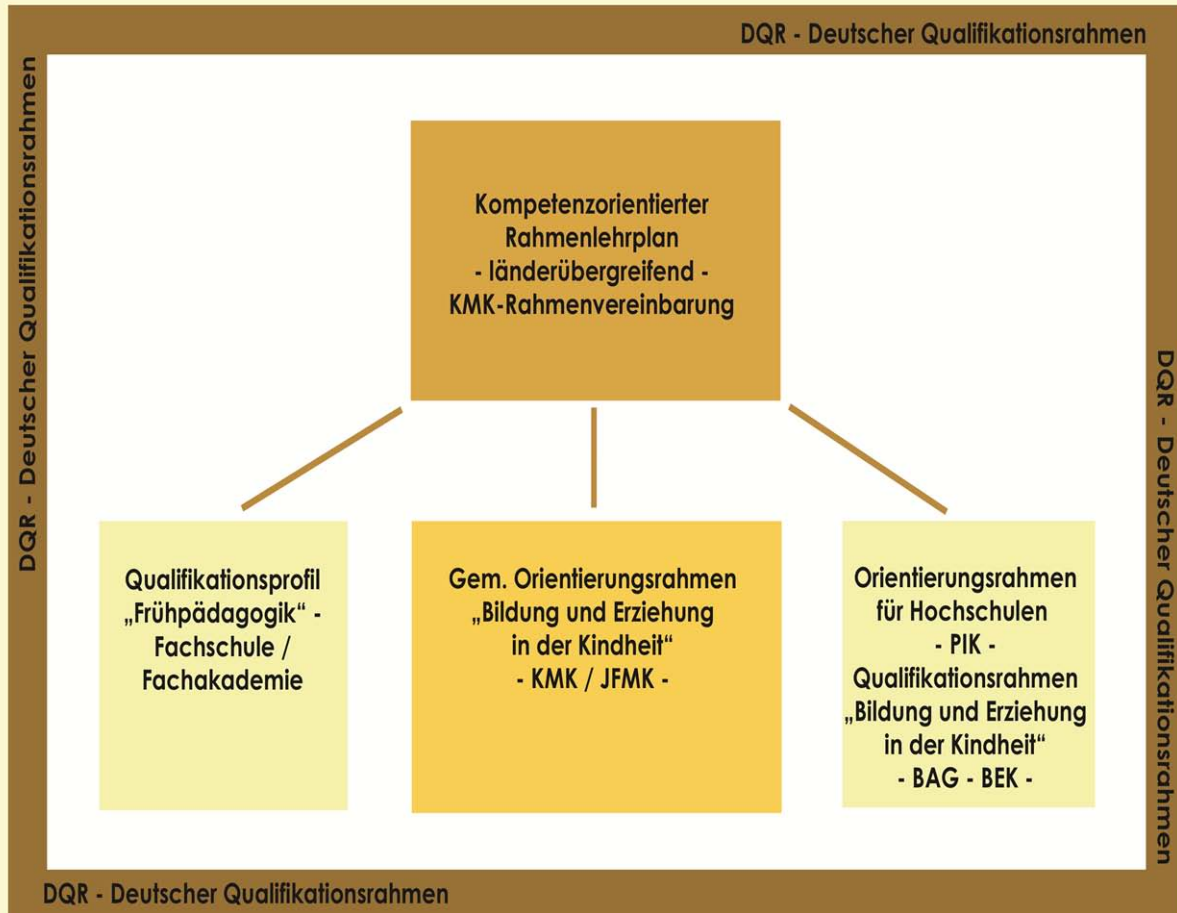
DQR - Deutscher Qualifikationsrahmen

DQR - Deutscher Qualifikationsrahmen

Kompetenzorientierter Rahmenlehrplan
- länderübergreifend -
KMK-Rahmenvereinbarung

DQR - Deutscher Qualifikationsrahmen

Qualifikationsprofil „Frühpädagogik“ - Fachschule / Fachakademie

Gem. Orientierungsrahmen „Bildung und Erziehung in der Kindheit“
- KMK / JFMK -

Orientierungsrahmen für Hochschulen
- PIK -
Qualifikationsrahmen „Bildung und Erziehung in der Kindheit“
- BAG - BEK -

DQR - Deutscher Qualifikationsrahmen